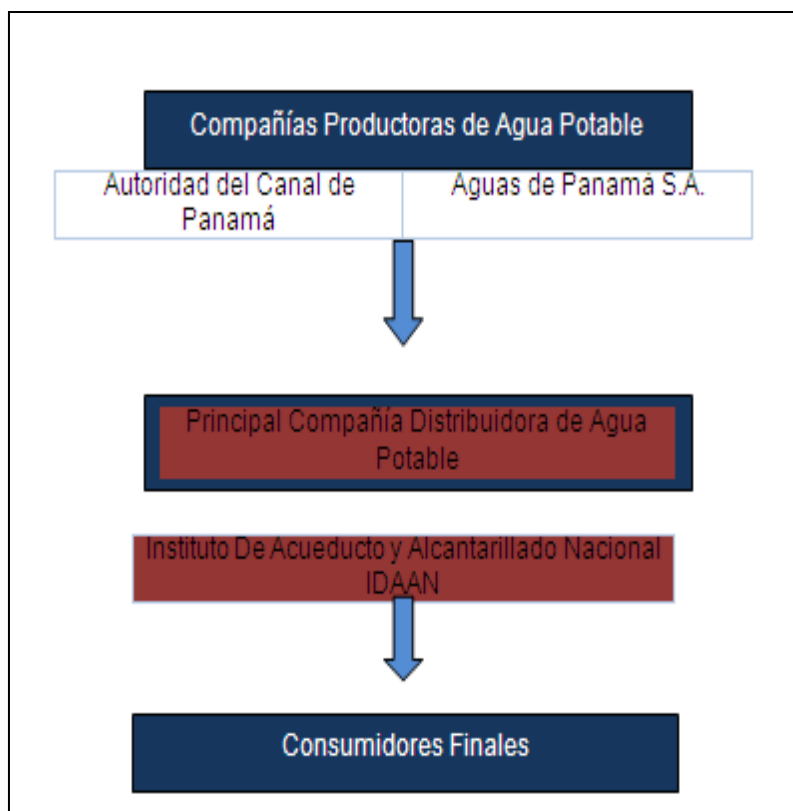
Compañías Productoras de Agua Potable

Autoridad del Canal de Panamá

Aguas de Panamá S.A.

Principal Compañía Distribuidora de Agua Potable

Instituto De Acueducto y Alcantarillado Nacional IDAAN

Consumidores Finales